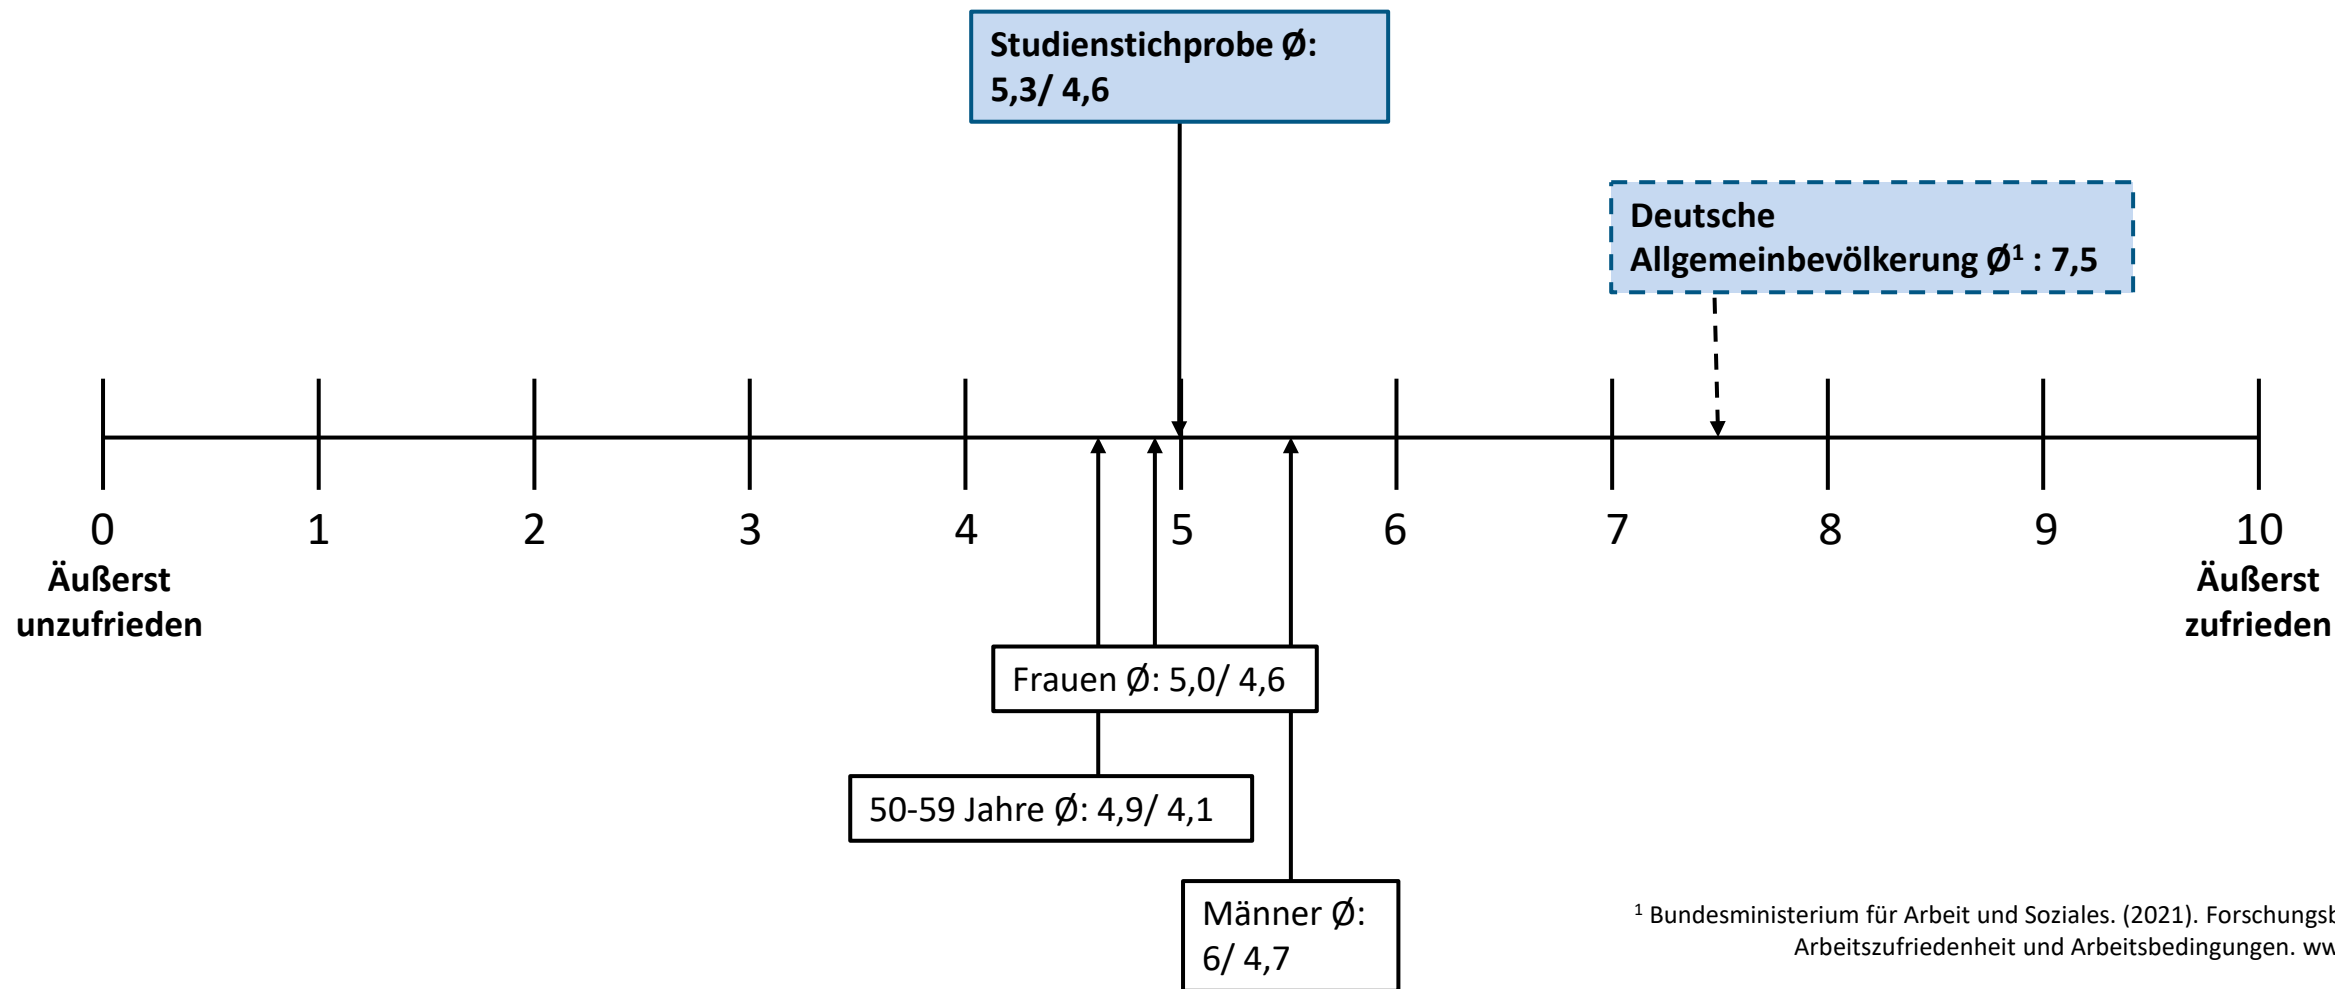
Studienstichprobe Ø: 5,3/ 4,6

Deutsche Allgemeinbevölkerung Ø$^1$ : 7,5

0 1 2 3 4 5 6 7 8 9 10

Äußerst unzufrieden

Äußerst zufrieden

Frauen Ø: 5,0/ 4,6

50-59 Jahre Ø: 4,9/ 4,1

Männer Ø: 6/ 4,7

$^1$ Bundesministerium für Arbeit und Soziales. (2021). Forschungsb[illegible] Arbeitszufriedenheit und Arbeitsbedingungen. ww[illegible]